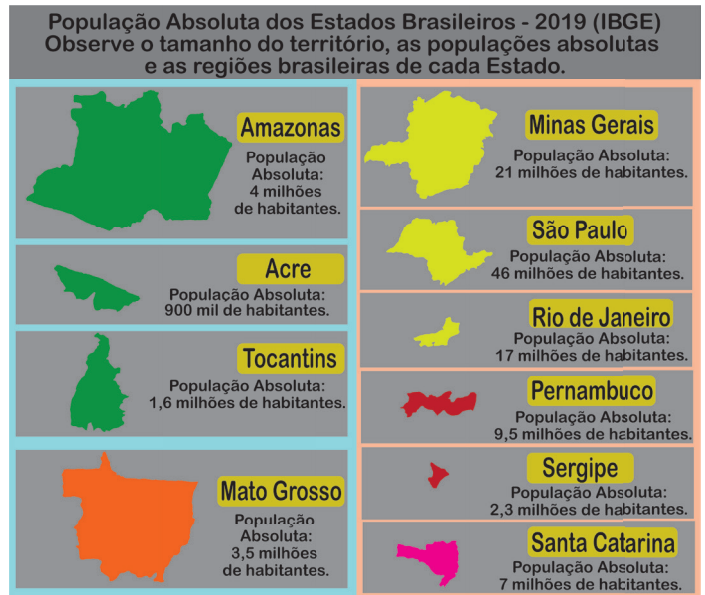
População Absoluta dos Estados Brasileiros - 2019 (IBGE)
Observe o tamanho do território, as populações absolutas e as regiões brasileiras de cada Estado.

Amazonas
População Absoluta: 4 milhões de habitantes.

Acre
População Absoluta: 900 mil de habitantes.

Tocantins
População Absoluta: 1,6 milhões de habitantes.

Mato Grosso
População Absoluta: 3,5 milhões de habitantes.

Minas Gerais
População Absoluta: 21 milhões de habitantes.

São Paulo
População Absoluta: 46 milhões de habitantes.

Rio de Janeiro
População Absoluta: 17 milhões de habitantes.

Pernambuco
População Absoluta: 9,5 milhões de habitantes.

Sergipe
População Absoluta: 2,3 milhões de habitantes.

Santa Catarina
População Absoluta: 7 milhões de habitantes.